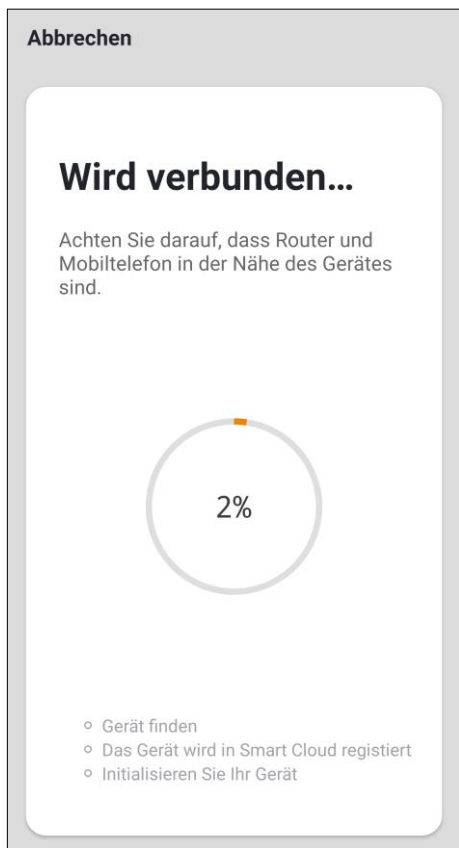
Abbrechen

Wird verbunden...

Achten Sie darauf, dass Router und Mobiltelefon in der Nähe des Gerätes sind.

2%

- Gerät finden
- Das Gerät wird in Smart Cloud registiert
- Initialisieren Sie Ihr Gerät